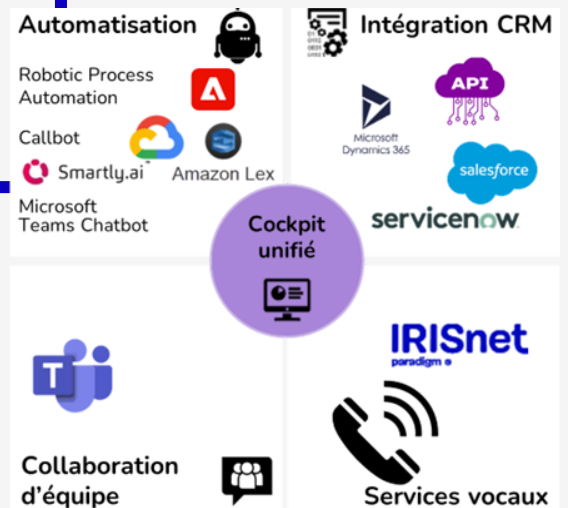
Automatisation

Robotic Process Automation

Callbot

Smartly.ai

Amazon Lex

Microsoft Teams Chatbot

Intégration CRM

API

Microsoft Dynamics 365

salesforce

servicenow

Cockpit unifié

T

Collaboration d'équipe

IRISnet
paradigm

Services vocaux